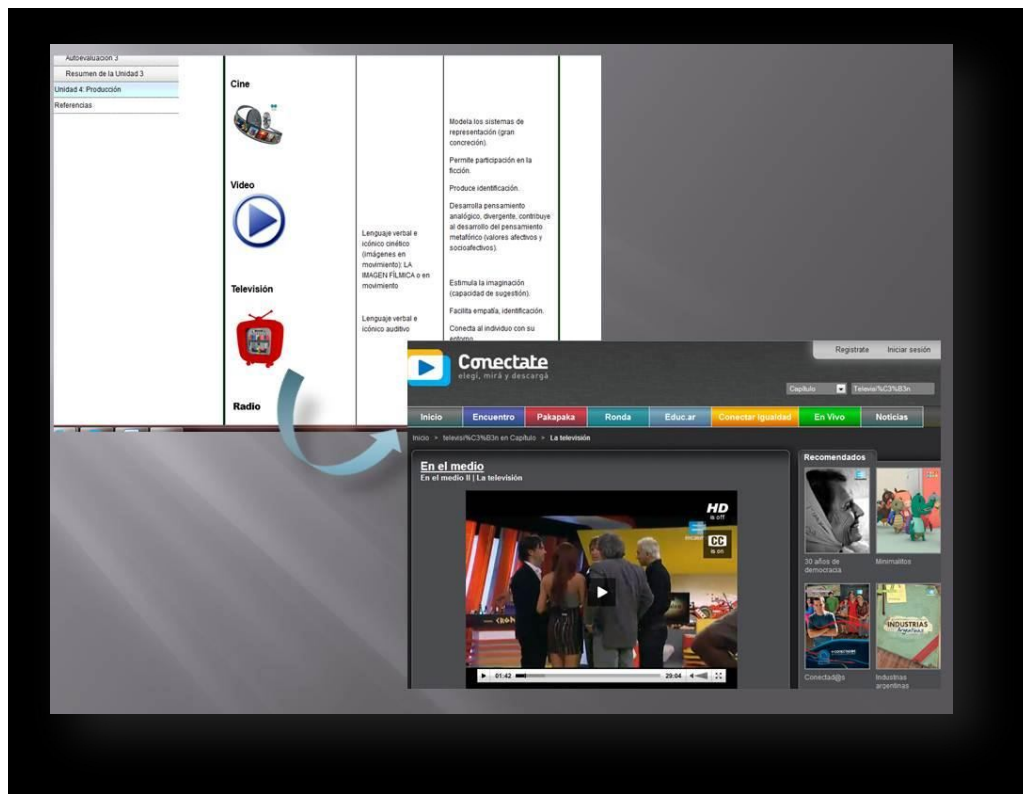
Autoevaluación 3

Resumen de la Unidad 3

Unidad 4: Producción

Referencias

Cine

Video

Televisión

Radio

Lenguaje verbal e icónico cinético (imágenes en movimiento): LA IMAGEN FÍLMICA o en movimiento

Lenguaje verbal e icónico auditivo

Modela los sistemas de representación (gran concreción).

Permite participación en la ficción.

Produce identificación.

Desarrolla pensamiento analógico, divergente, contribuye al desarrollo del pensamiento metafórico (valores afectivos y socioafectivos).

Estimula la imaginación (capacidad de sugestión).

Facilita empatía, identificación.

Conecta al individuo con su entorno

Conectate
elegí, mirá y descargá

Registrate | Iniciar sesión

Capítulo | Televisi%C3%B3n

Inicio | Encuentro | Pakapaka | Ronda | Educ.ar | Conectar Igualdad | En Vivo | Noticias

Inicio > televisi%C3%B3n en Capítulo > La televisión

En el medio
En el medio II | La televisión

HD is off

CC is on

01:42 | 29:04

Recomendados

30 años de democracia

Minimalitos

Conectad@s

Industrias argentinas